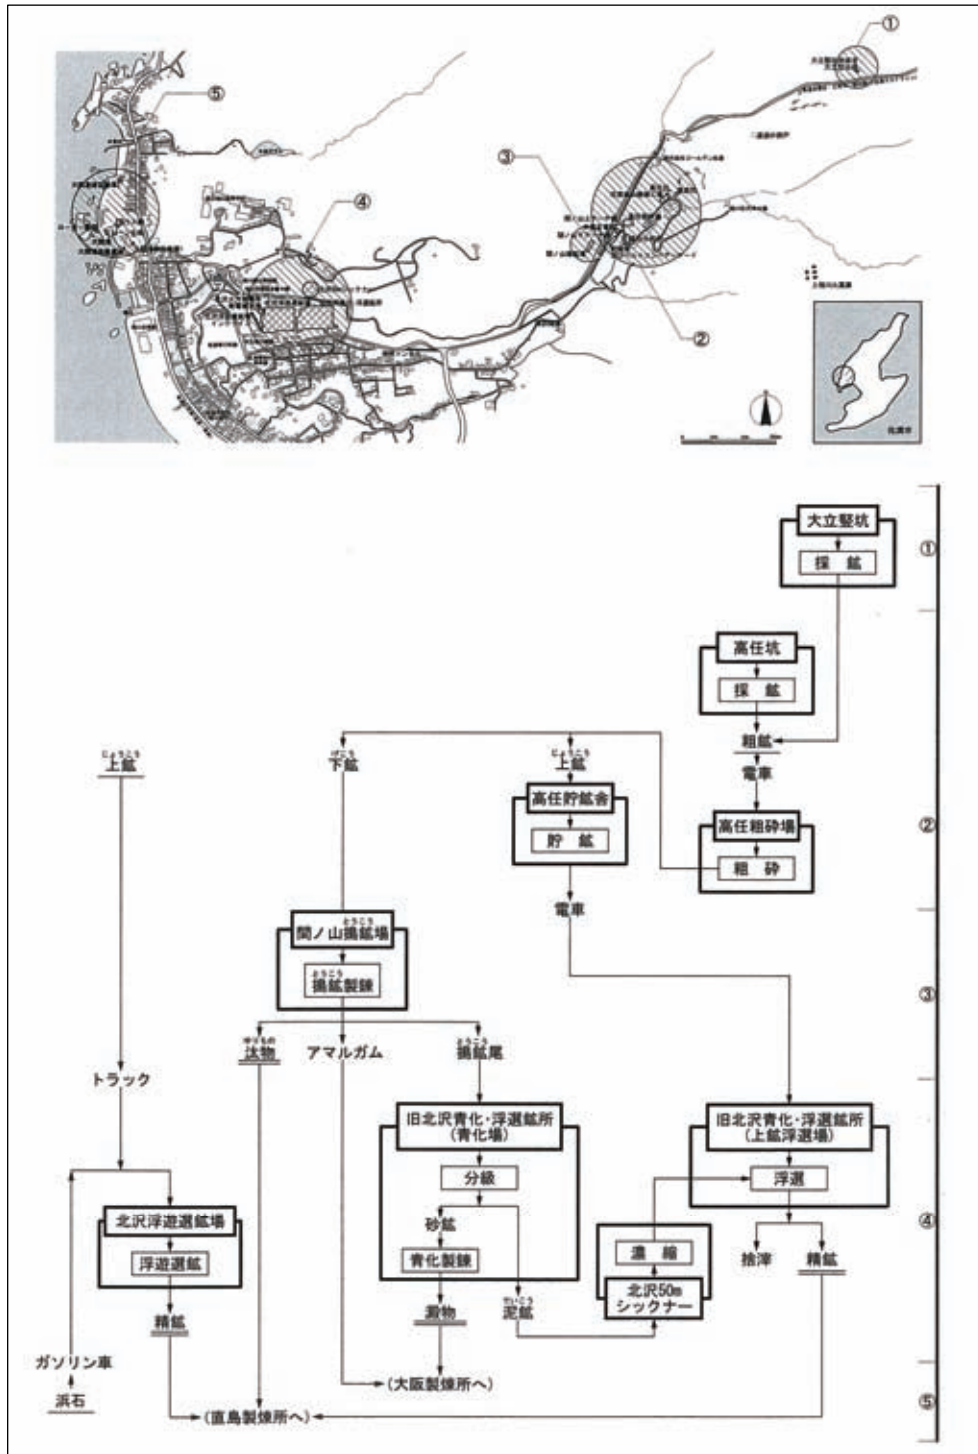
①
⑤
③
④
②

大立竪坑
採　鉱

高任坑
採　鉱

粗鉱
電車

高任粗砕場
粗　砕

じょうこう
上鉱

げこう
下鉱

じょうこう
上鉱

高任貯鉱舎
貯　鉱

電車

間ノ山搗鉱場
とうこう
搗鉱製錬

ゆりもの
汰物

アマルガム

とうこう
搗鉱尾

トラック

旧北沢青化・浮選鉱所
(青化場)
分級
砂鉱
青化製錬

旧北沢青化・浮選鉱所
(上鉱浮選場)
浮選

捨滓

精鉱

北沢浮遊選鉱場
浮遊選鉱

精鉱

濃　縮
北沢50m
シックナー

澱物

でいこう
泥鉱

ガソリン車

浜石

(大阪製煉所へ)

(直島製煉所へ)

①
②
③
④
⑤